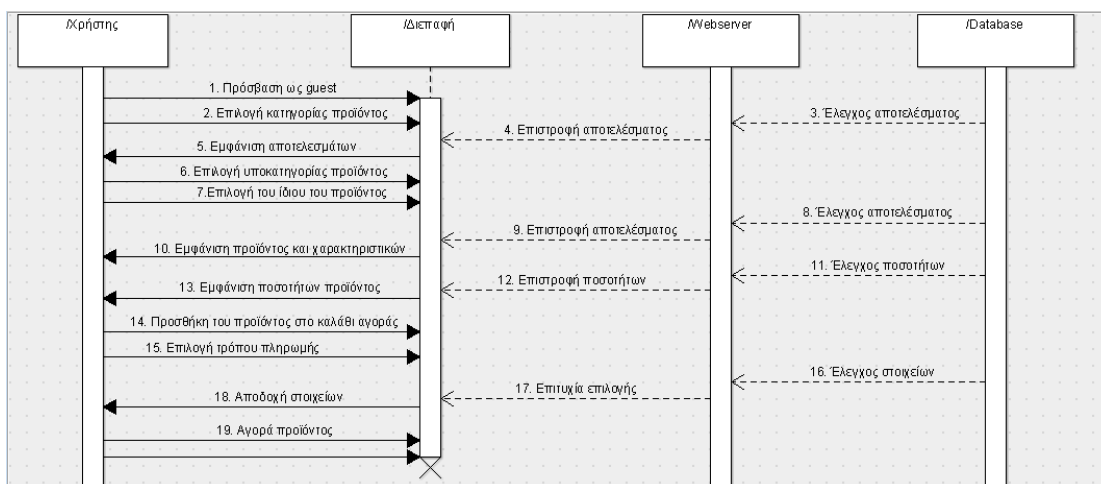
/Χρήστης

/Διεπαφή

/Webserver

/Database

1. Πρόσβαση ως guest

2. Επιλογή κατηγορίας προϊόντος

3. Έλεγχος αποτελέσματος

4. Επιστροφή αποτελέσματος

5. Εμφάνιση αποτελεσμάτων

6. Επιλογή υποκατηγορίας προϊόντος

7.Επιλογή του ίδιου του προϊόντος

8. Έλεγχος αποτελέσματος

9. Επιστροφή αποτελέσματος

10. Εμφάνιση προϊόντος και χαρακτηριστικών

11. Έλεγχος ποσοτήτων

12. Επιστροφή ποσοτήτων

13. Εμφάνιση ποσοτήτων προϊόντος

14. Προσθήκη του προϊόντος στο καλάθι αγοράς

15. Επιλογή τρόπου πληρωμής

16. Έλεγχος στοιχείων

17. Επιτυχία επιλογής

18. Αποδοχή στοιχείων

19. Αγορά προϊόντος